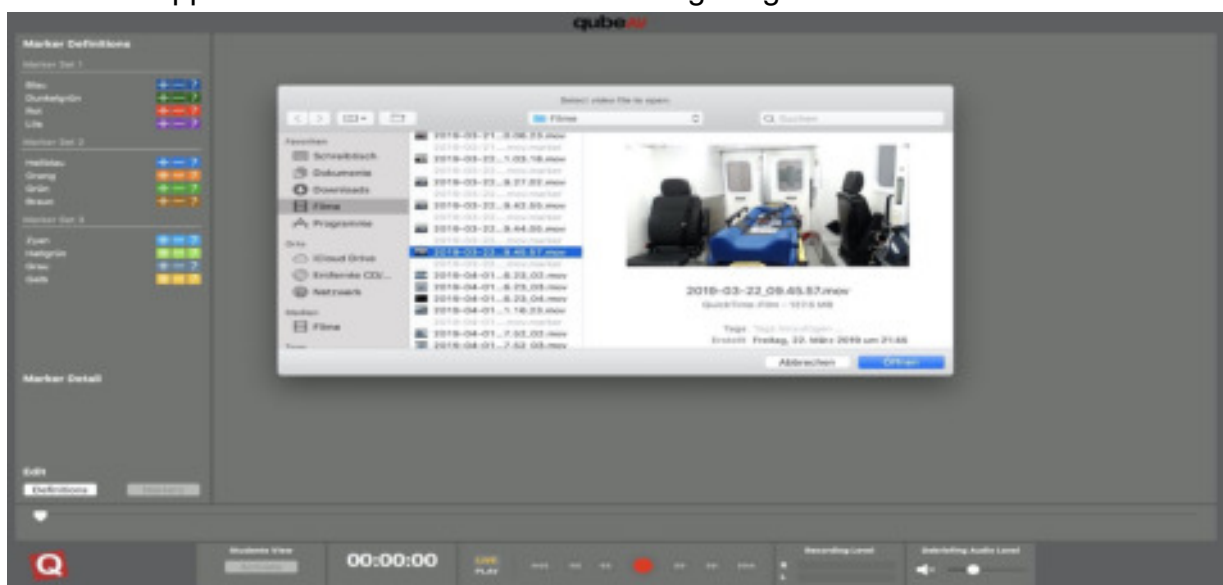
qubeAV

Marker Definitions

Marker Set 1

Blau

Dunkelgrün

Rot

Lila

Marker Set 2

Hellblau

Orang

Grün

Braun

Marker Set 3

Zyan

Hellgrün

Grau

Gelb

Marker Detail

Edit

Definitions

Select video file to open

Filme

Q Suchen

Favoriten

Schreibtisch

Dokumente

Downloads

Filme

Programme

Orte

iCloud Drive

Entfernte CD/...

Netzwerk

Medien

Filme

2018-03-21...8.06.23.mov

2018-03-22...1.03.18.mov

2018-03-22...8.27.02.mov

2018-03-22...8.42.50.mov

2018-03-22...8.44.50.mov

2018-03-22...9.45.57.mov

2018-04-01...8.23.03.mov

2018-04-01...8.23.05.mov

2018-04-01...8.23.04.mov

2018-04-01...1.16.23.mov

2018-04-01...7.02.03.mov

2018-04-01...7.52.03.mov

2018-03-22_09.45.57.mov

QuickTime-Film - 127.5 MB

Tags

Erstellt Freitag, 22. März 2018 um 21:45

Abbrechen

Öffnen

Students View

00:00:00

LIVE

PLAY

Recording Level

Debriefing Audio Level